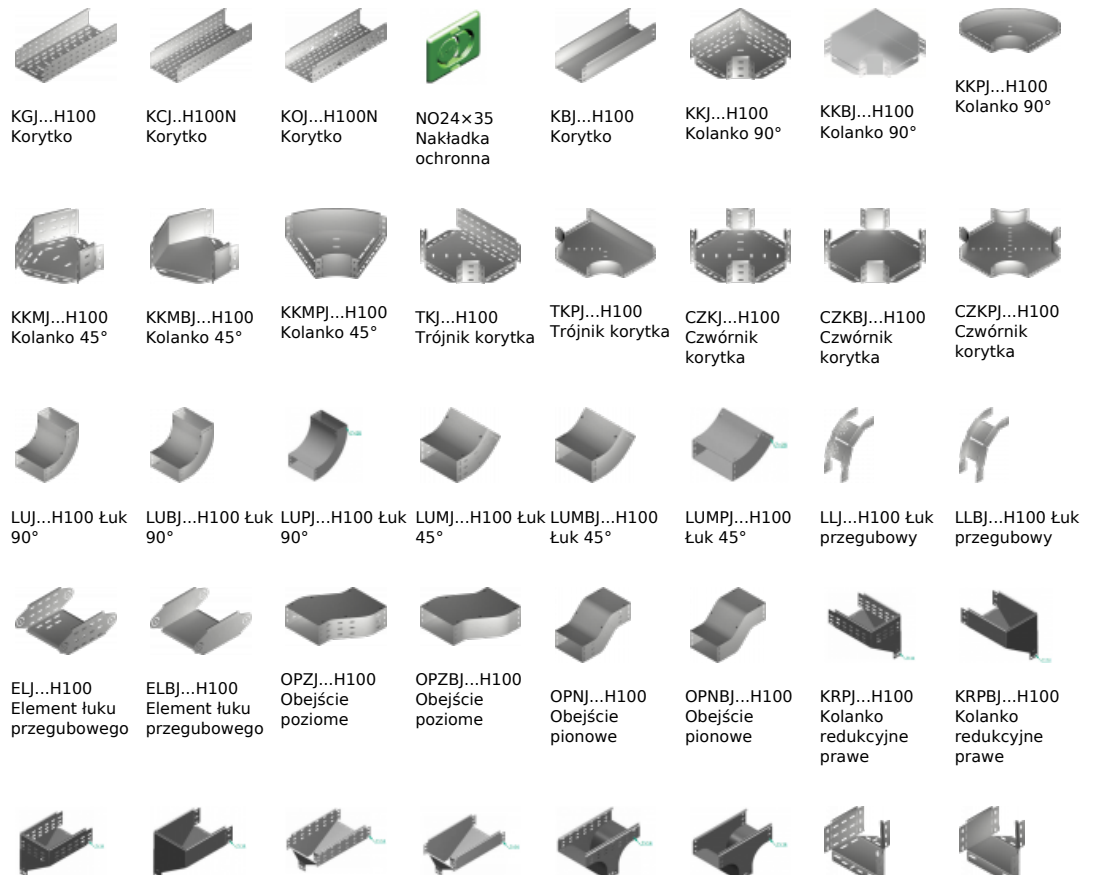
KGJ...H100
Korytko

KCJ..H100N
Korytko

KOJ...H100N
Korytko

NO24×35
Nakładka ochronna

KBJ...H100
Korytko

KKJ...H100
Kolanko 90°

KKBJ...H100
Kolanko 90°

KKPJ...H100
Kolanko 90°

KKMJ...H100
Kolanko 45°

KKMBJ...H100
Kolanko 45°

KKMPJ...H100
Kolanko 45°

TKJ...H100
Trójnik korytka

TKPJ...H100
Trójnik korytka

CZKJ...H100
Czwórnik korytka

CZKBJ...H100
Czwórnik korytka

CZKPJ...H100
Czwórnik korytka

LUJ...H100 Łuk 90°

LUBJ...H100 Łuk 90°

LUPJ...H100 Łuk 90°

LUMJ...H100 Łuk 45°

LUMBJ...H100 Łuk 45°

LUMPJ...H100 Łuk 45°

LLJ...H100 Łuk przegubowy

LLBJ...H100 Łuk przegubowy

ELJ...H100
Element łuku przegubowego

ELBJ...H100
Element łuku przegubowego

OPZJ...H100
Obejście poziome

OPZBJ...H100
Obejście poziome

OPNJ...H100
Obejście pionowe

OPNBJ...H100
Obejście pionowe

KRPJ...H100
Kolanko redukcyjne prawe

KRPBJ...H100
Kolanko redukcyjne prawe